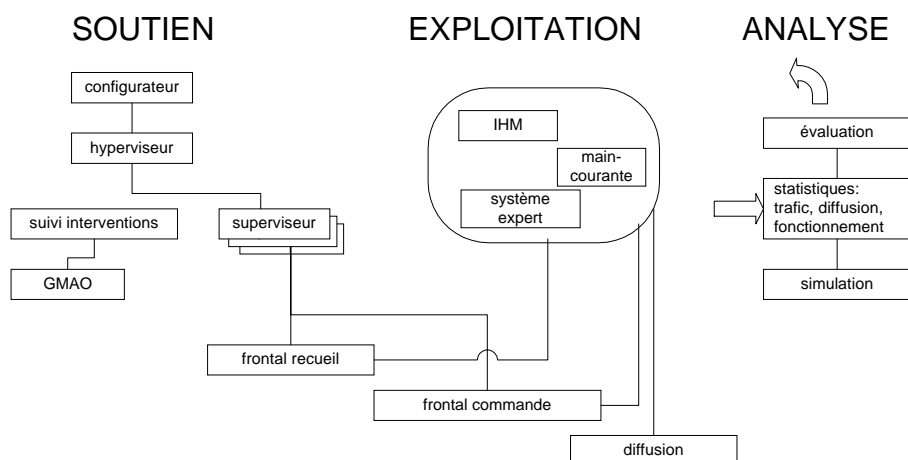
SOUTIEN

EXPLOITATION

ANALYSE

configurateur

hyperviseur

suivi interventions

GMAO

superviseur

IHM

main-courante

système expert

évaluation

statistiques: trafic, diffusion, fonctionnement

simulation

frontal recueil

frontal commande

diffusion